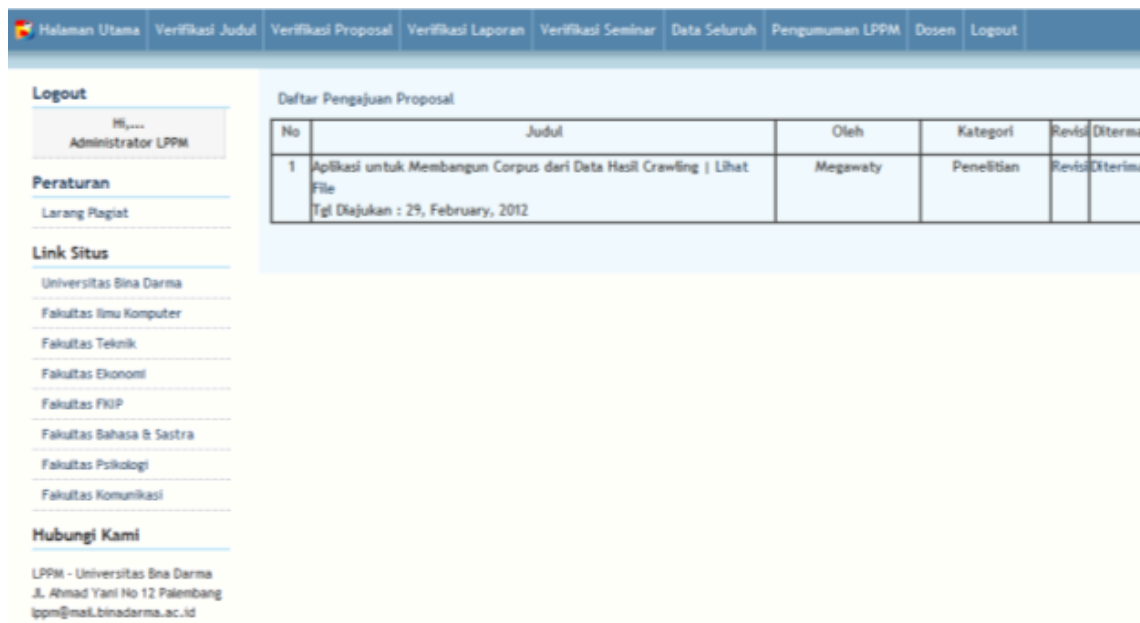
Halaman Utama | Verifikasi Judul | Verifikasi Proposal | Verifikasi Laporan | Verifikasi Seminar | Data Seluruh | Pengumuman LPPM | Dosen | Logout

Logout

Hi,...
Administrator LPPM

Peraturan

Larang Plagiat

Link Situs

Universitas Bina Darma

Fakultas Ilmu Komputer

Fakultas Teknik

Fakultas Ekonomi

Fakultas FKIP

Fakultas Bahasa & Sastra

Fakultas Psikologi

Fakultas Komunikasi

Hubungi Kami

LPPM - Universitas Bina Darma
Jl. Ahmad Yani No 12 Palembang
lppm@mail.binadarma.ac.id

Daftar Pengajuan Proposal

| No | Judul | Oleh | Kategori | Revisi | Diterma |
|---|---|---|---|---|---|
| 1 | Aplikasi untuk Membangun Corpus dari Data Hasil Crawling \| Lihat File<br>Tgl Diajukan : 29, February, 2012 | Megawaty | Penelitian | Revisi | Diterima |